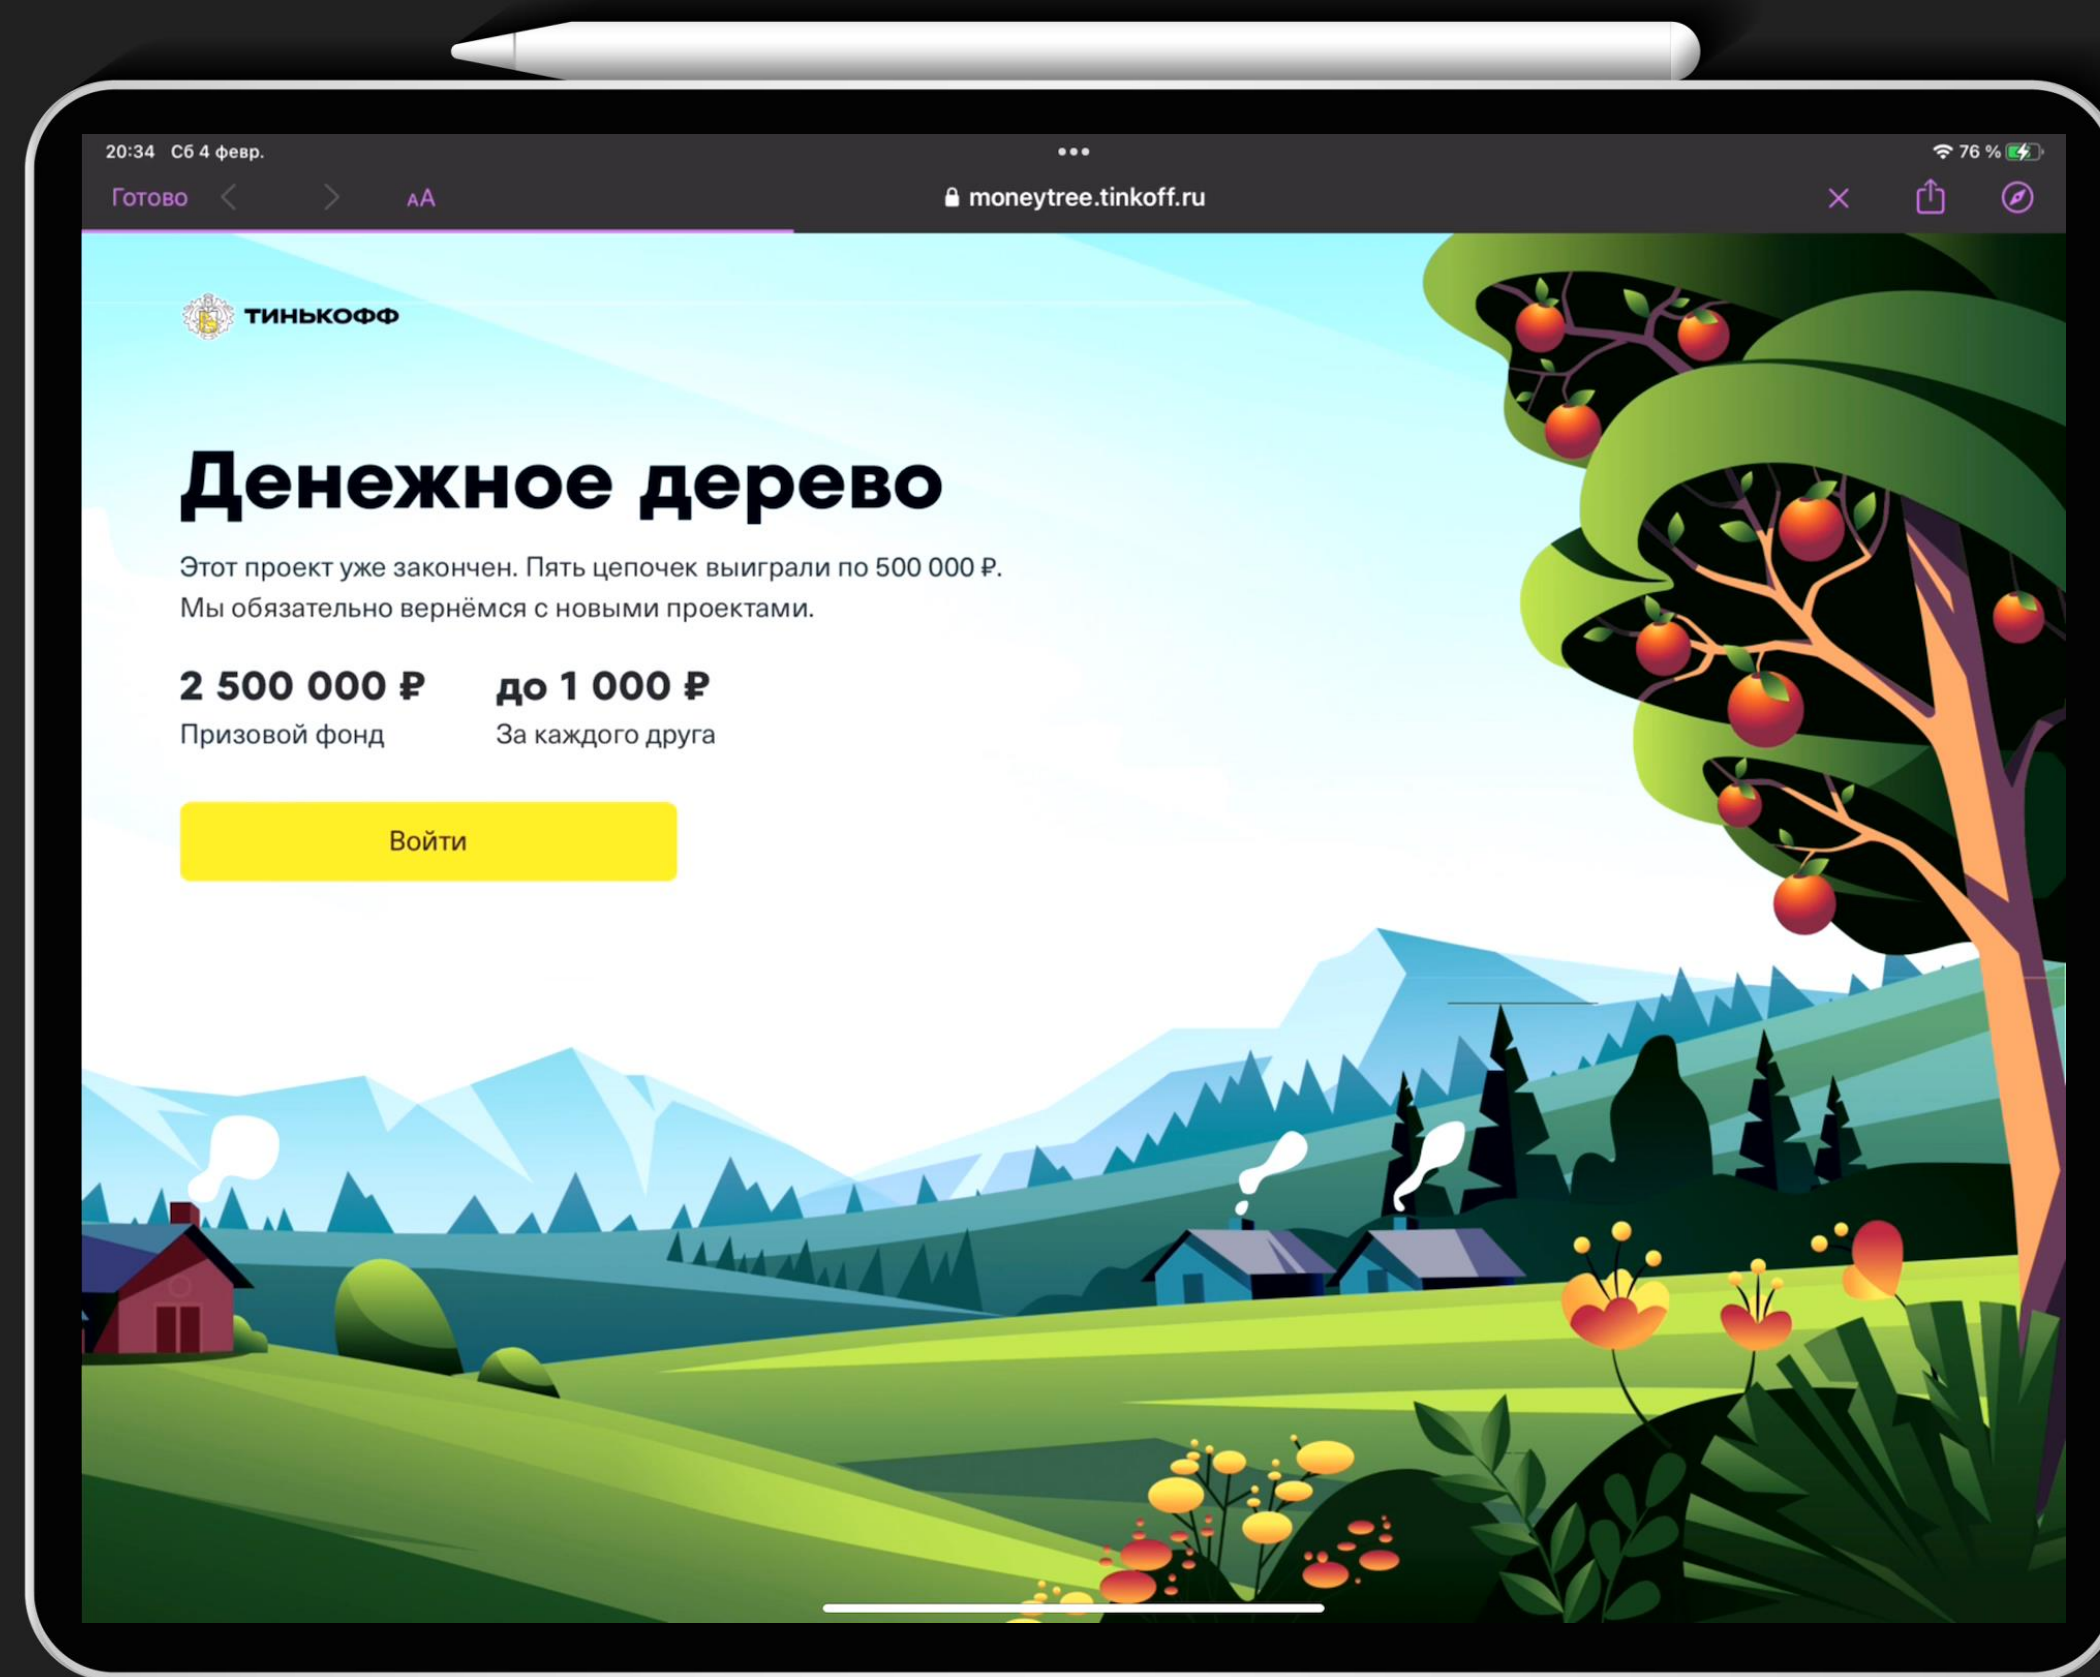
20:34 Сб 4 февр.

76 %

Готово

AA

moneytree.tinkoff.ru

ТИНЬКОФФ

Денежное дерево

Этот проект уже закончен. Пять цепочек выиграли по 500 000 ₽. Мы обязательно вернёмся с новыми проектами.

2 500 000 ₽
Призовой фонд

до 1 000 ₽
За каждого друга

Войти